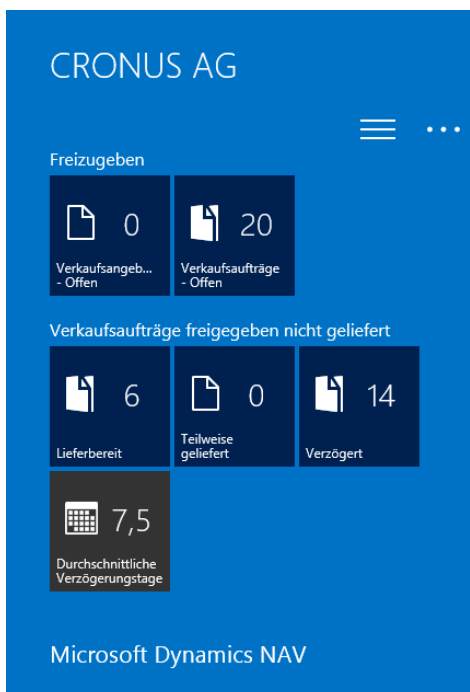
CRONUS AG

Freizugeben

0
Verkaufsangeb... - Offen

20
Verkaufsaufträge - Offen

Verkaufsaufträge freigegeben nicht geliefert

6
Lieferbereit

0
Teilweise geliefert

14
Verzögert

7,5
Durchschnittliche Verzögerungstage

Microsoft Dynamics NAV